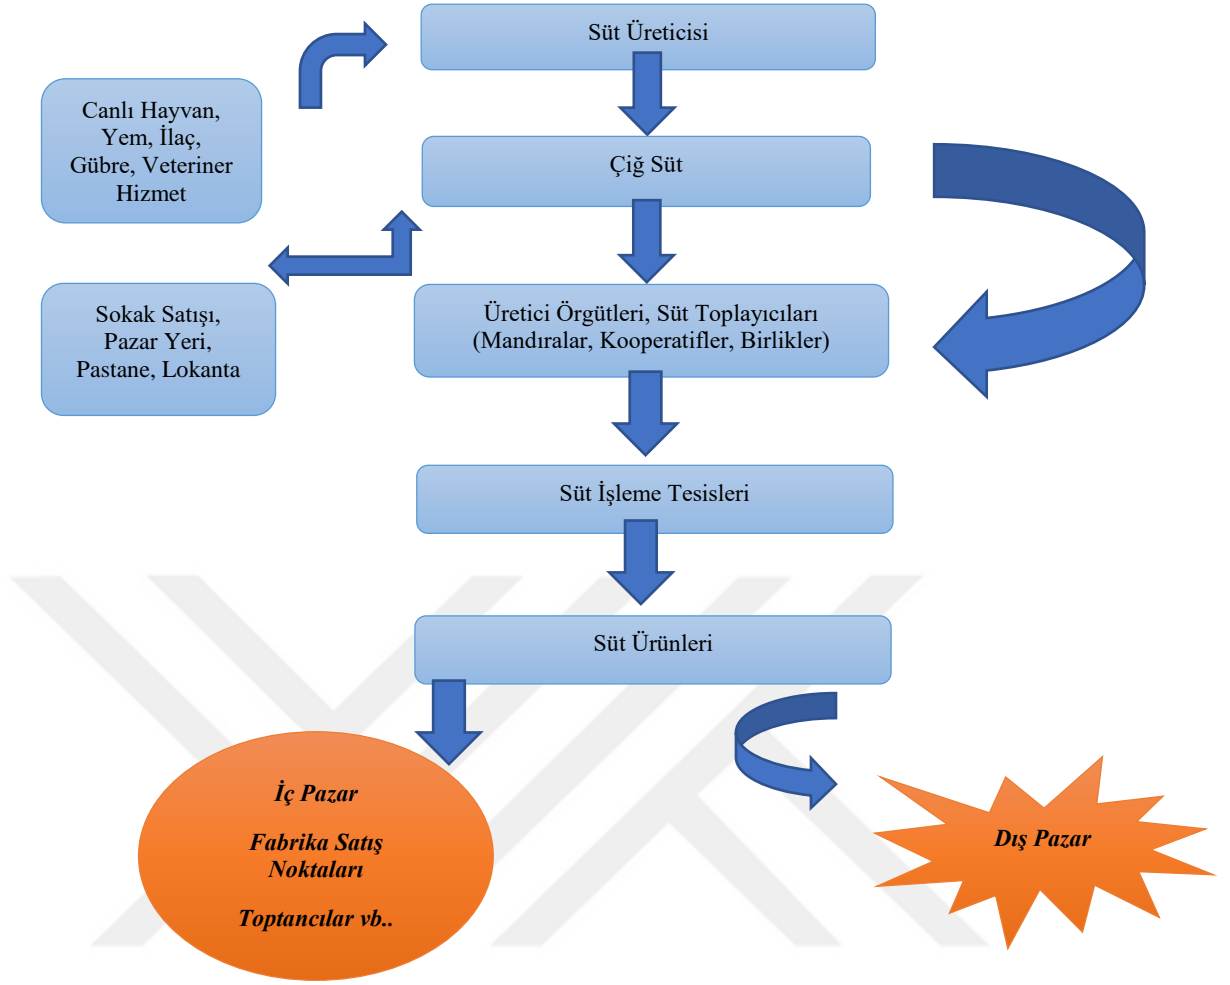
Süt Üreticisi

Canlı Hayvan, Yem, İlaç, Gübre, Veteriner Hizmet

Çiğ Süt

Sokak Satışı, Pazar Yeri, Pastane, Lokanta

Üretici Örgütleri, Süt Toplayıcıları (Mandıralar, Kooperatifler, Birlikler)

Süt İşleme Tesisleri

Süt Ürünleri

İç Pazar

Fabrika Satış Noktaları

Toptancılar vb..

Dış Pazar